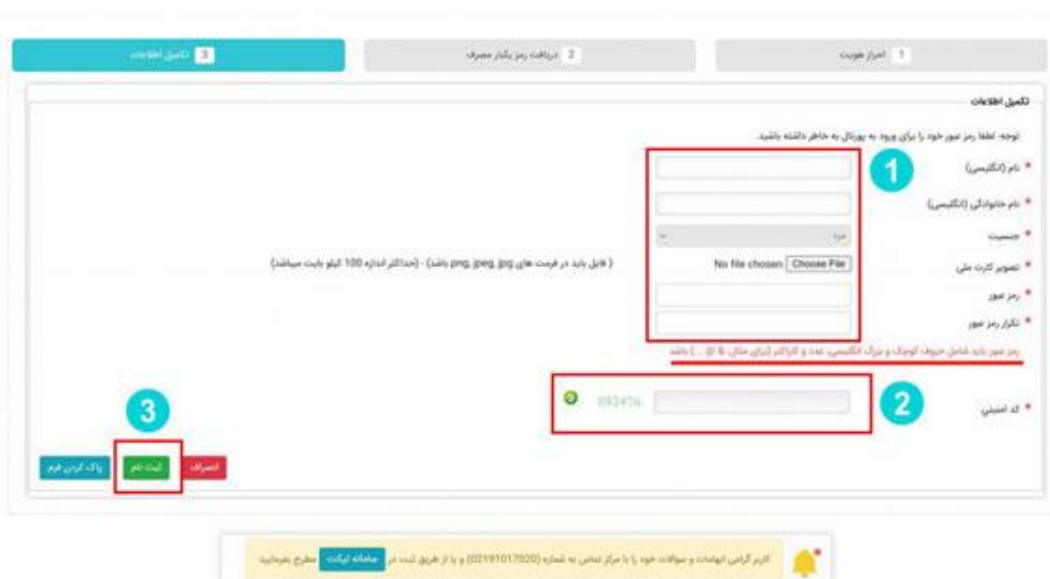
3 تکمیل اطلاعات

2 دریافت رمز یکبار مصرف

1 احراز هویت

تکمیل اطلاعات

توجه: لطفا رمز عبور خود را برای ورود به پورتال به خاطر داشته باشید.

1

* نام (انگلیسی)

* نام خانوادگی (انگلیسی)

* جنسیت

مرد

* تصویر کارت ملی

No file chosen Choose File

( فایل باید در فرمت های png, jpeg, jpg باشد) - (حداکثر اندازه 100 کیلو بایت میباشد)

* رمز عبور

* تکرار رمز عبور

رمز عبور باید شامل حروف کوچک و بزرگ انگلیسی، عدد و کاراکتر (برای مثال: & @ ...) باشد

2

* کد امنیتی

682476

3

پاک کردن فرم

ثبت نام

انصراف

کاربر گرامی ابهامات و سوالات خود را با مرکز تماس به شماره (02191017020) و یا از طریق ثبت در سامانه تیکت مطرح بفرمایید